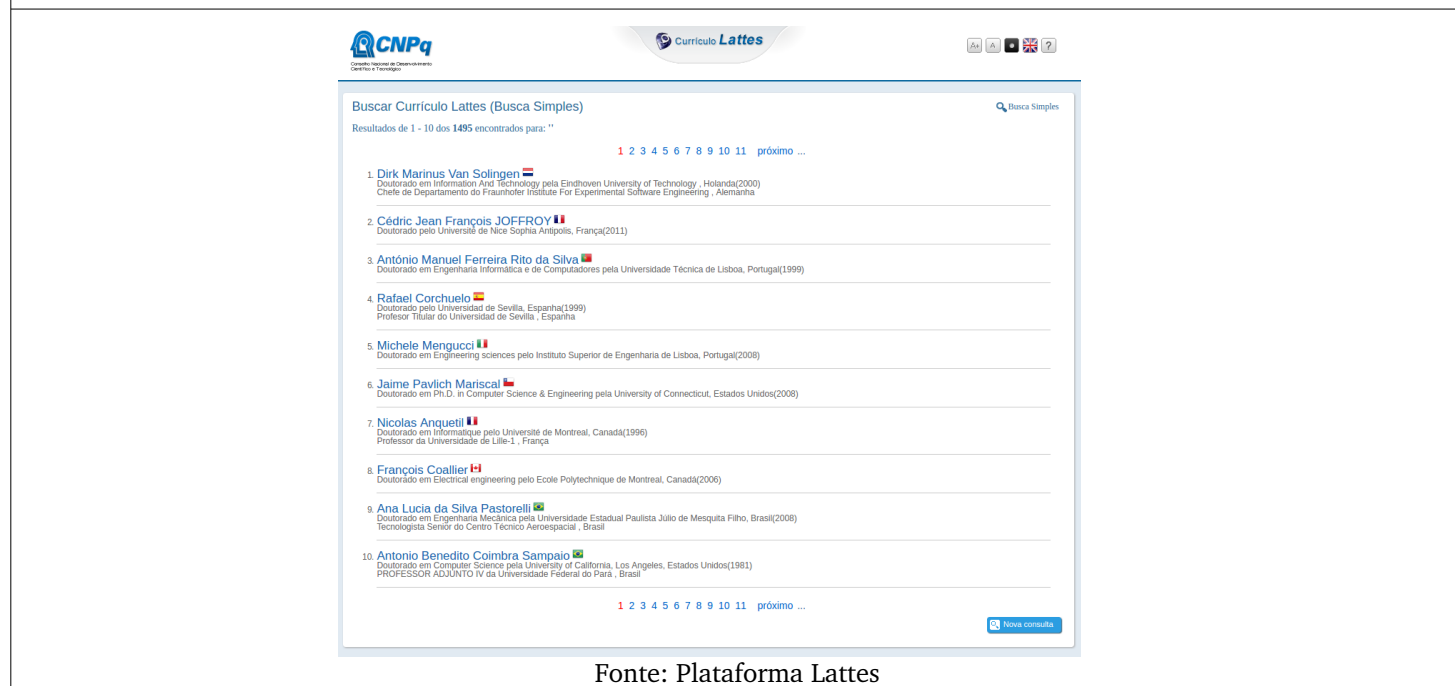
CNPq
Conselho Nacional de Desenvolvimento Científico e Tecnológico

Currículo Lattes

A+ A ?

Buscar Currículo Lattes (Busca Simples)

Busca Simples

Resultados de 1 - 10 dos 1495 encontrados para: ''

1 2 3 4 5 6 7 8 9 10 11 próximo ...

1. Dirk Marinus Van Solingen
Doutorado em Information And Technology pela Eindhoven University of Technology , Holanda(2000)
Chefe de Departamento do Fraunhofer Institute For Experimental Software Engineering , Alemanha

2. Cédric Jean François JOFFROY
Doutorado pelo Université de Nice Sophia Antipolis, França(2011)

3. António Manuel Ferreira Rito da Silva
Doutorado em Engenharia Informática e de Computadores pela Universidade Técnica de Lisboa, Portugal(1999)

4. Rafael Corchuelo
Doutorado pelo Universidad de Sevilla, Espanha(1999)
Profesor Titular do Universidad de Sevilla , Espanha

5. Michele Mengucci
Doutorado em Engineering sciences pelo Instituto Superior de Engenharia de Lisboa, Portugal(2008)

6. Jaime Pavlich Mariscal
Doutorado em Ph.D. in Computer Science & Engineering pela University of Connecticut, Estados Unidos(2008)

7. Nicolas Anquetil
Doutorado em Informatique pelo Université de Montreal, Canadá(1996)
Professor da Universidade de Lille-1 , França

8. François Coallier
Doutorado em Electrical engineering pelo Ecole Polytechnique de Montreal, Canadá(2006)

9. Ana Lucia da Silva Pastorelli
Doutorado em Engenharia Mecânica pela Universidade Estadual Paulista Júlio de Mesquita Filho, Brasil(2008)
Tecnologista Sênior do Centro Técnico Aeroespacial , Brasil

10. Antonio Benedito Coimbra Sampaio
Doutorado em Computer Science pela University of California, Los Angeles, Estados Unidos(1981)
PROFESSOR ADJUNTO IV da Universidade Federal do Pará , Brasil

1 2 3 4 5 6 7 8 9 10 11 próximo ...

Nova consulta

Fonte: Plataforma Lattes